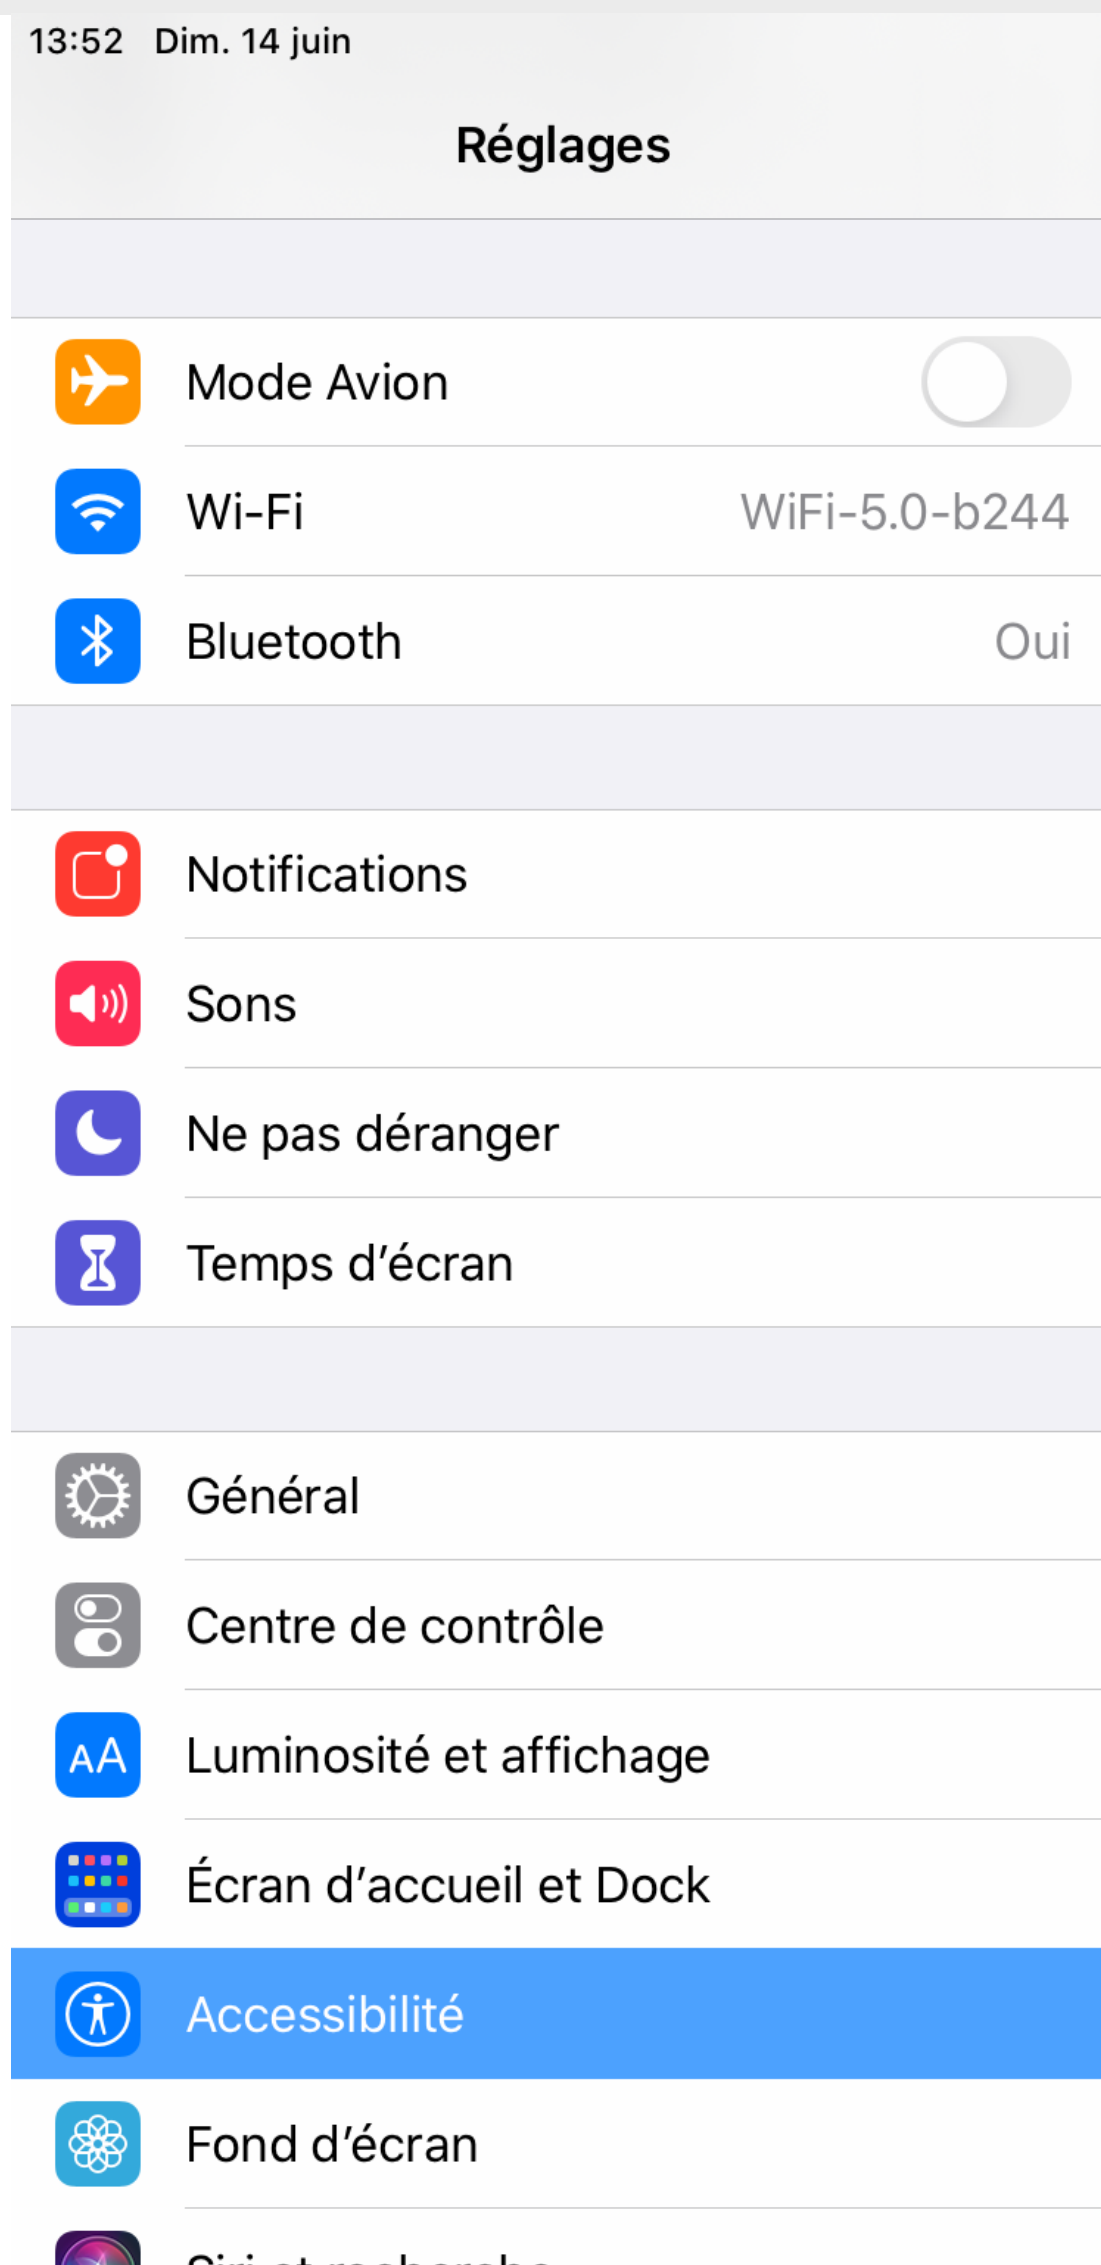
13:52 Dim. 14 juin

Réglages

Mode Avion

Wi-Fi WiFi-5.0-b244

Bluetooth Oui

Notifications

Sons

Ne pas déranger

Temps d’écran

Général

Centre de contrôle

AA Luminosité et affichage

Écran d’accueil et Dock

Accessibilité

Fond d’écran

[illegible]